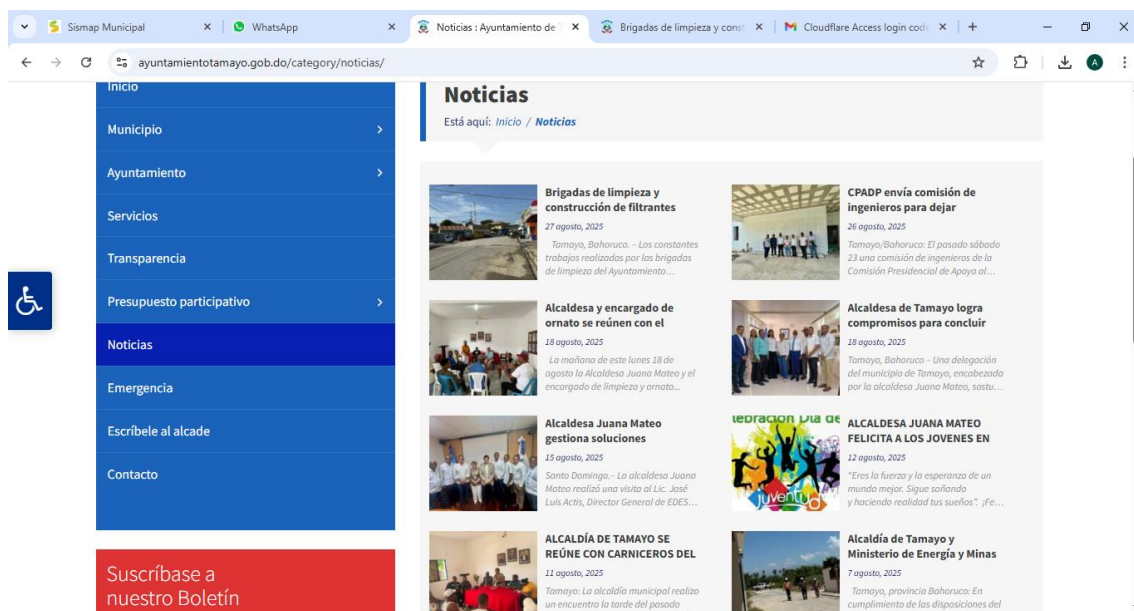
Sismap Municipal | WhatsApp | Noticias : Ayuntamiento de | Brigadas de limpieza y const | Cloudflare Access login cod

ayuntamientotamayo.gob.do/category/noticias/

Inicio
Municipio
Ayuntamiento
Servicios
Transparencia
Presupuesto participativo
Noticias
Emergencia
Escríbele al alcade
Contacto

Suscríbase a nuestro Boletín

Noticias
Está aquí: Inicio / Noticias

Brigadas de limpieza y construcción de filtrantes
27 agosto, 2025
Tamayo, Bahoruco. – Los constantes trabajos realizados por las brigadas de limpieza del Ayuntamiento…

CPADP envía comisión de ingenieros para dejar
26 agosto, 2025
Tamayo/Bahoruco: El pasado sábado 23 una comisión de ingenieros de la Comisión Presidencial de Apoyo al…

Alcaldesa y encargado de ornato se reúnen con el
18 agosto, 2025
La mañana de este lunes 18 de agosto la Alcaldesa Juana Mateo y el encargado de limpieza y ornato…

Alcaldesa de Tamayo logra compromisos para concluir
18 agosto, 2025
Tamayo, Bahoruco – Una delegación del municipio de Tamayo, encabezada por la alcaldesa Juana Mateo, sostu…

Alcaldesa Juana Mateo gestiona soluciones
15 agosto, 2025
Santo Domingo.- La alcaldesa Juana Mateo realizó una visita al Lic. José Luis Actis, Director General de EDES…

lebracion Dia de
juventud

ALCALDESA JUANA MATEO FELICITA A LOS JOVENES EN
12 agosto, 2025
"Eres la fuerza y la esperanza de un mundo mejor. Sigue soñando y haciendo realidad tus sueños". ¡Fe…

ALCALDÍA DE TAMAYO SE REÚNE CON CARNICEROS DEL
11 agosto, 2025
Tamayo: La alcaldía municipal realizo un encuentro la tarde del pasado

Alcaldía de Tamayo y Ministerio de Energía y Minas
7 agosto, 2025
Tamayo, provincia Bahoruco: En cumplimiento de las disposiciones del